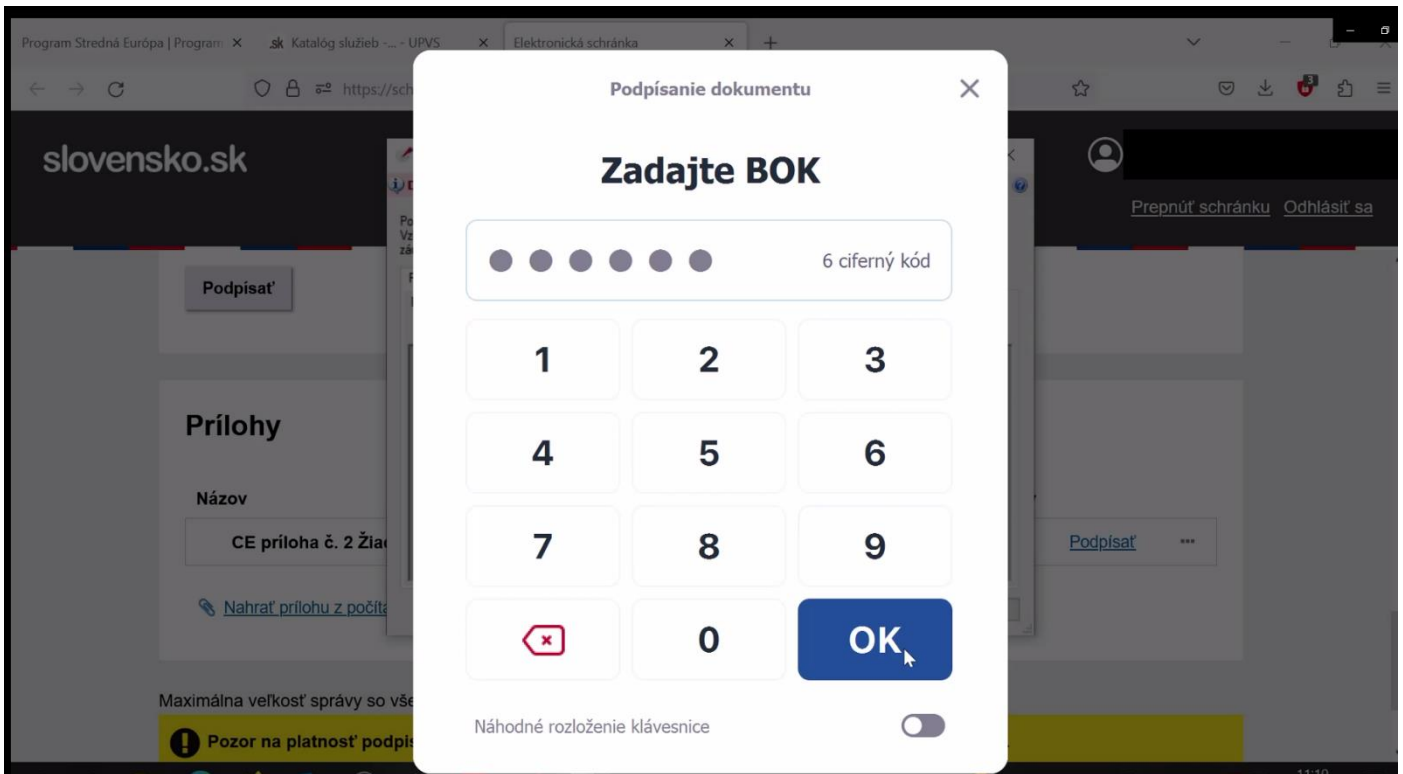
Program Stredná Európa | Program X
sk Katalóg služieb -... - UPVS X
Elektronická schránka X
+

https://sch

slovensko.sk

Prepnúť schránku Odhlásiť sa

Podpísať

Prílohy

Názov

CE príloha č. 2 Žiad

Podpísať ...

Nahrať prílohu z počíta

Maximálna veľkosť správy so vše

Pozor na platnosť podpis

Podpísanie dokumentu

Zadajte BOK

6 ciferný kód

1
2
3
4
5
6
7
8
9
0
OK

Náhodné rozloženie klávesnice

11:10